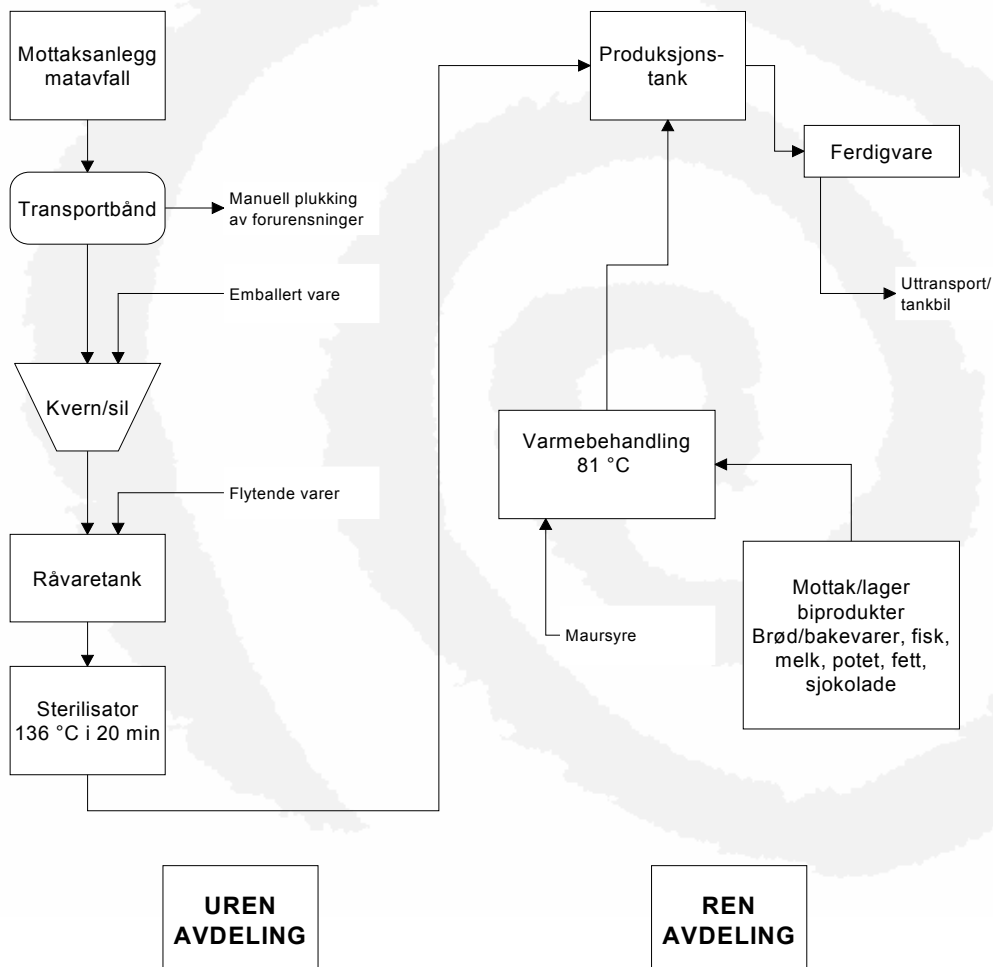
Mottaksanlegg matavfall

Transportbånd

Manuell plukking av forurensninger

Emballert vare

Kvern/sil

Flytende varer

Råvaretank

Sterilisator 136 °C i 20 min

Produksjonstank

Ferdigvare

Uttransport/ tankbil

Varmebehandling 81 °C

Maursyre

Mottak/lager biprodukter Brød/bakevarer, fisk, melk, potet, fett, sjokolade

UREN AVDELING

REN AVDELING